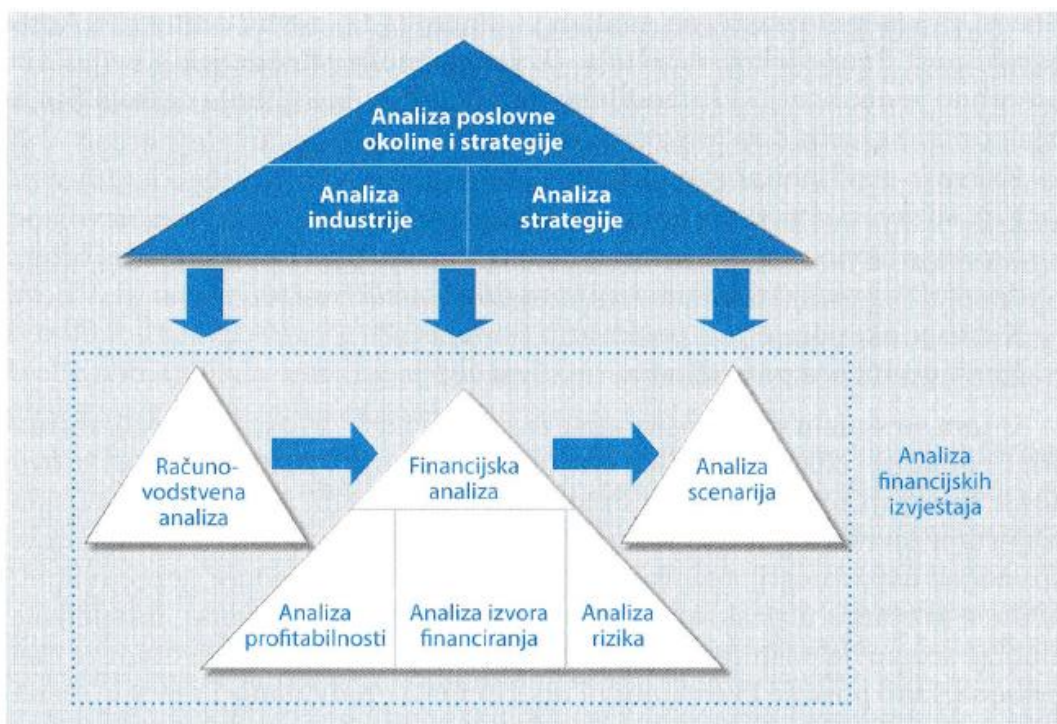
Analiza poslovne okoline i strategije

Analiza industrije

Analiza strategije

Računovodstvena analiza

Financijska analiza

Analiza scenarija

Analiza financijskih izvještaja

Analiza profitabilnosti

Analiza izvora financiranja

Analiza rizika